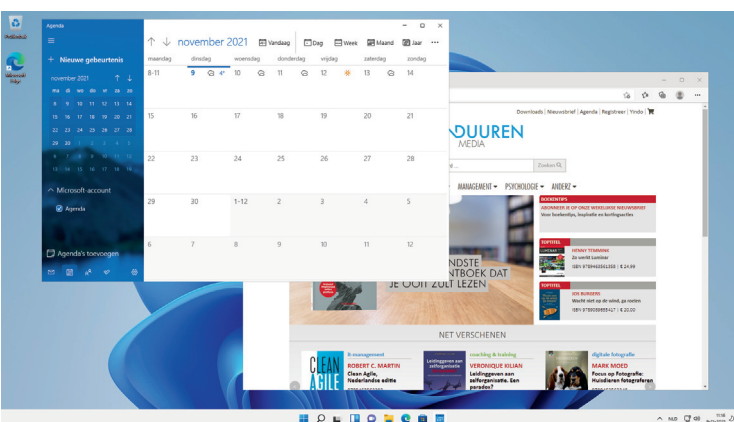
Prullenbak

Microsoft Edge

Agenda

Nieuwe gebeurtenis

november 2021

ma di wo do vr za zo

8 9 10 11 12 13 14

15 16 17 18 19 20 21

22 23 24 25 26 27 28

29 30 1 2 3 4 5

6 7 8 9 10 11 12

Microsoft-account

Agenda

Agenda's toevoegen

november 2021

Vandaag

Dag

Week

Maand

Jaar

| maandag | dinsdag | woensdag | donderdag | vrijdag | zaterdag | zondag |
|---|---|---|---|---|---|---|
| 8-11 | 9 4° | 10 | 11 | 12 | 13 | 14 |
| 15 | 16 | 17 | 18 | 19 | 20 | 21 |
| 22 | 23 | 24 | 25 | 26 | 27 | 28 |
| 29 | 30 | 1-12 | 2 | 3 | 4 | 5 |
| 6 | 7 | 8 | 9 | 10 | 11 | 12 |

Downloads | Nieuwsbrief | Agenda | Registreer | Ynda |

DUUREN MEDIA

Zoeken

MANAGEMENT ▾ PSYCHOLOGIE ▾ ANDERZ ▾

BOEKENTIPS

ABONNEER JE OP ONZE WEKELIJKSE NIEUWSBRIEF

Voor boekentips, inspiratie en kortingsacties

TOPTITEL

HENNY TEMMINK

Zo werkt Luminar

ISBN 9789463561358 | € 24,99

TOPTITEL

JOS BURGERS

Wacht niet op de wind, ga roeien

ISBN 9789089655427 | € 20,00

NDSTE

NTBOEK DAT

JE OOIT ZULT LEZEN

NET VERSCHENEN

it-management

ROBERT C. MARTIN

Clean Agile, Nederlandse editie

coaching & training

VERONIQUE KILIAN

Leidinggeven aan zelforganisatie. Een paradox?

digitale fotografie

MARK MOED

Focus op Fotografie: Huisdieren fotograferen

CLEAN AGILE

NLD